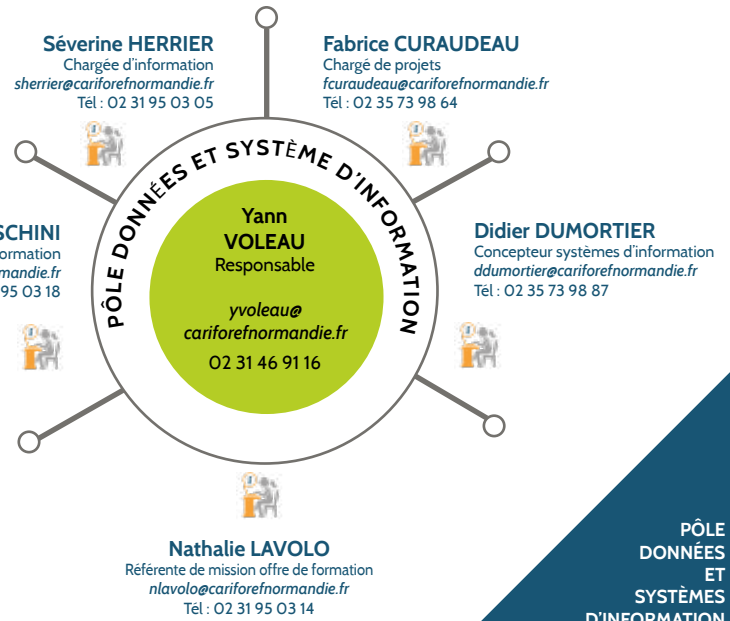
Séverine HERRIER
Chargée d'information
sherrier@cariforefnormandie.fr
Tél : 02 31 95 03 05

Fabrice CURAUDEAU
Chargé de projets
fcuraudeau@cariforefnormandie.fr
Tél : 02 35 73 98 64

SCHINI
ormation
mandie.fr
95 03 18

PÔLE DONNÉES ET SYSTÈME D'INFORMATION

Yann
VOLEAU
Responsable

yvoleau@
cariforefnormandie.fr

02 31 46 91 16

Didier DUMORTIER
Concepteur systèmes d'information
ddumortier@cariforefnormandie.fr
Tél : 02 35 73 98 87

Nathalie LAVOLO
Référente de mission offre de formation
nlavolo@cariforefnormandie.fr
Tél : 02 31 95 03 14

PÔLE
DONNÉES
ET
SYSTÈMES
D'INFORMATION